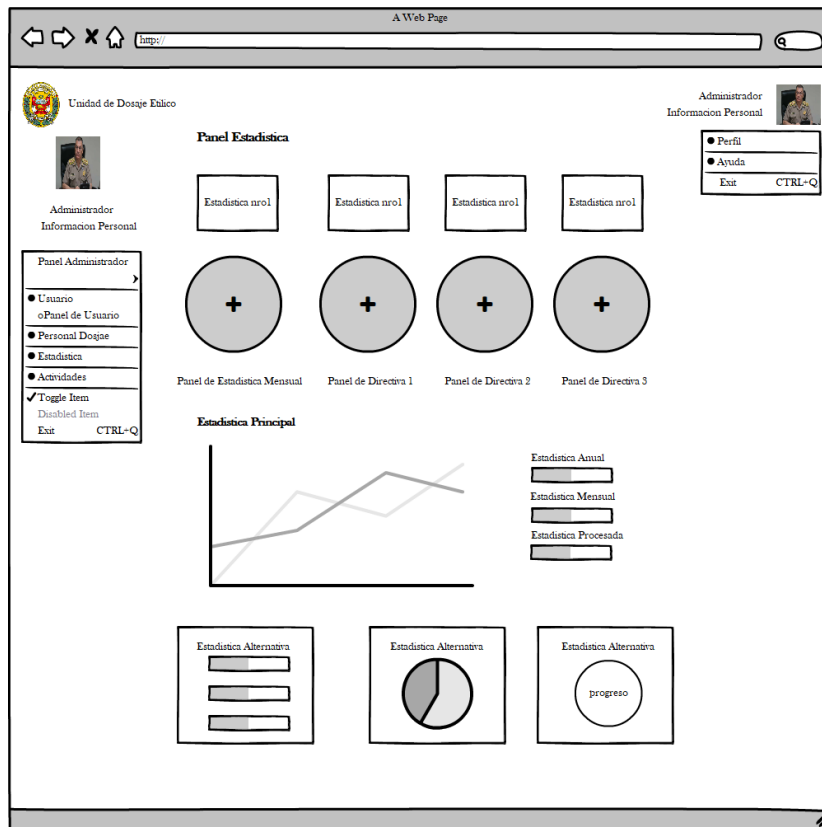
A Web Page

http://

Unidad de Dosaje Etilico

Administrador
Informacion Personal

Perfil
Ayuda
Exit CTRL+Q

Panel Estadistica

Administrador
Informacion Personal

Panel Administrador
Usuario
oPanel de Usuario
Personal Dosjae
Estadistica
Actividades
Toggle Item
Disabled Item
Exit CTRL+Q

Estadistica nro1
Estadistica nro1
Estadistica nro1
Estadistica nro1

+
+
+
+

Panel de Estadistica Mensual
Panel de Directiva 1
Panel de Directiva 2
Panel de Directiva 3

Estadistica Principal

Estadistica Anual
Estadistica Mensual
Estadistica Procesada

Estadistica Alternativa
Estadistica Alternativa
Estadistica Alternativa
progreso